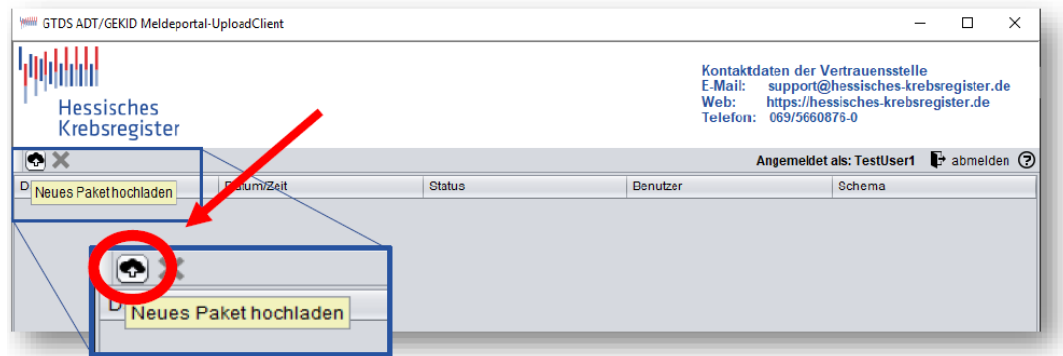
GTDS ADT/GEKID Meldeportal-UploadClient

Hessisches Krebsregister

Kontaktdaten der Vertrauensstelle
E-Mail: support@hessisches-krebsregister.de
Web: https://hessisches-krebsregister.de
Telefon: 069/5660876-0

Angemeldet als: TestUser1 abmelden

| D | Datum/Zeit | Status | Benutzer | Schema |
|---|---|---|---|---|

Neues Paket hochladen

D

Neues Paket hochladen